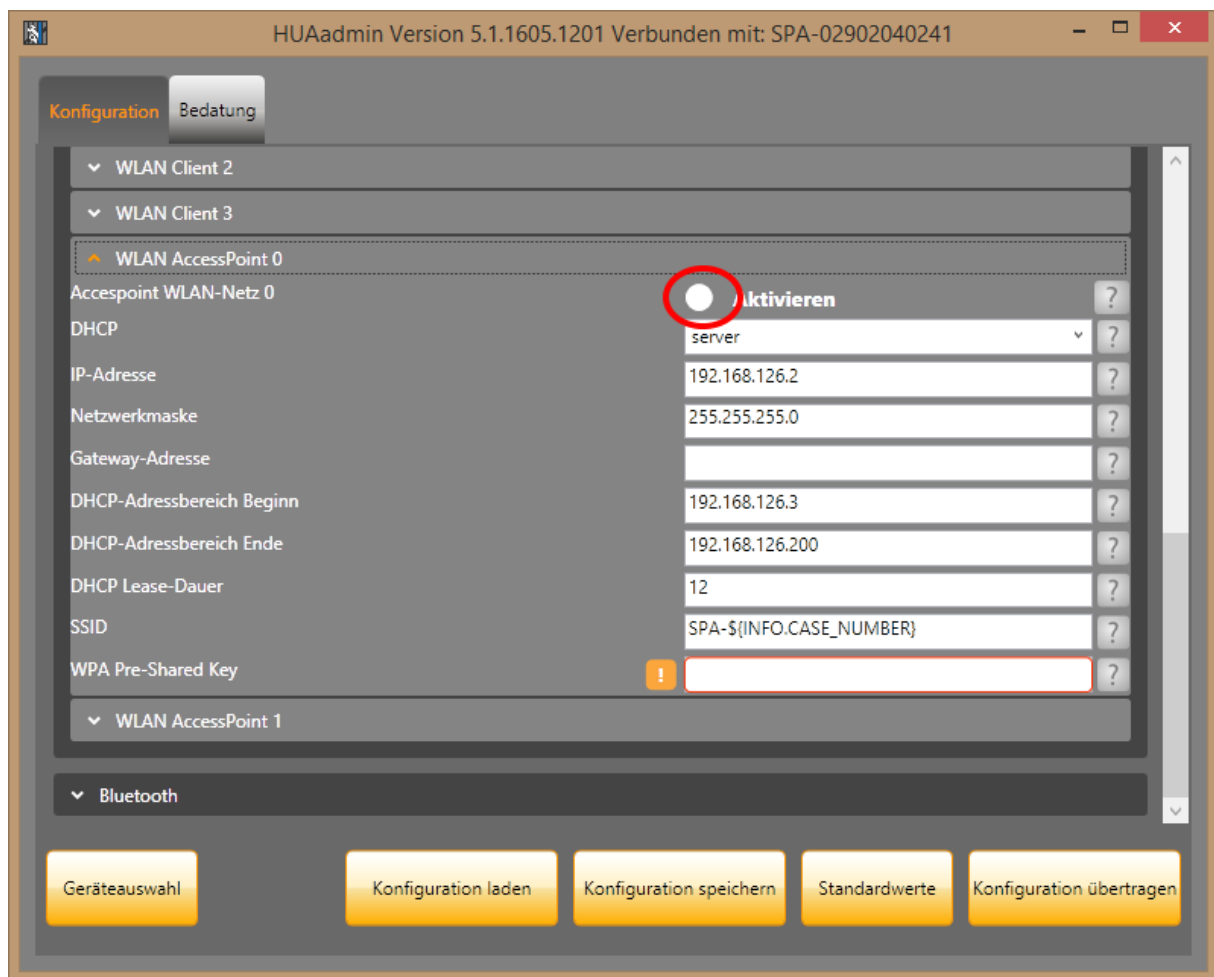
HUAadmin Version 5.1.1605.1201 Verbunden mit: SPA-02902040241

Konfiguration
Bedatung

WLAN Client 2
WLAN Client 3
WLAN AccessPoint 0

| | | |
|---|---|---|
| Accespoint WLAN-Netz 0 | Aktivieren | ? |
| DHCP | server | ? |
| IP-Adresse | 192.168.126.2 | ? |
| Netzwerkmaske | 255.255.255.0 | ? |
| Gateway-Adresse | | ? |
| DHCP-Adressbereich Beginn | 192.168.126.3 | ? |
| DHCP-Adressbereich Ende | 192.168.126.200 | ? |
| DHCP Lease-Dauer | 12 | ? |
| SSID | SPA-${INFO.CASE_NUMBER} | ? |
| WPA Pre-Shared Key | ! | ? |

WLAN AccessPoint 1
Bluetooth

Geräteauswahl
Konfiguration laden
Konfiguration speichern
Standardwerte
Konfiguration übertragen